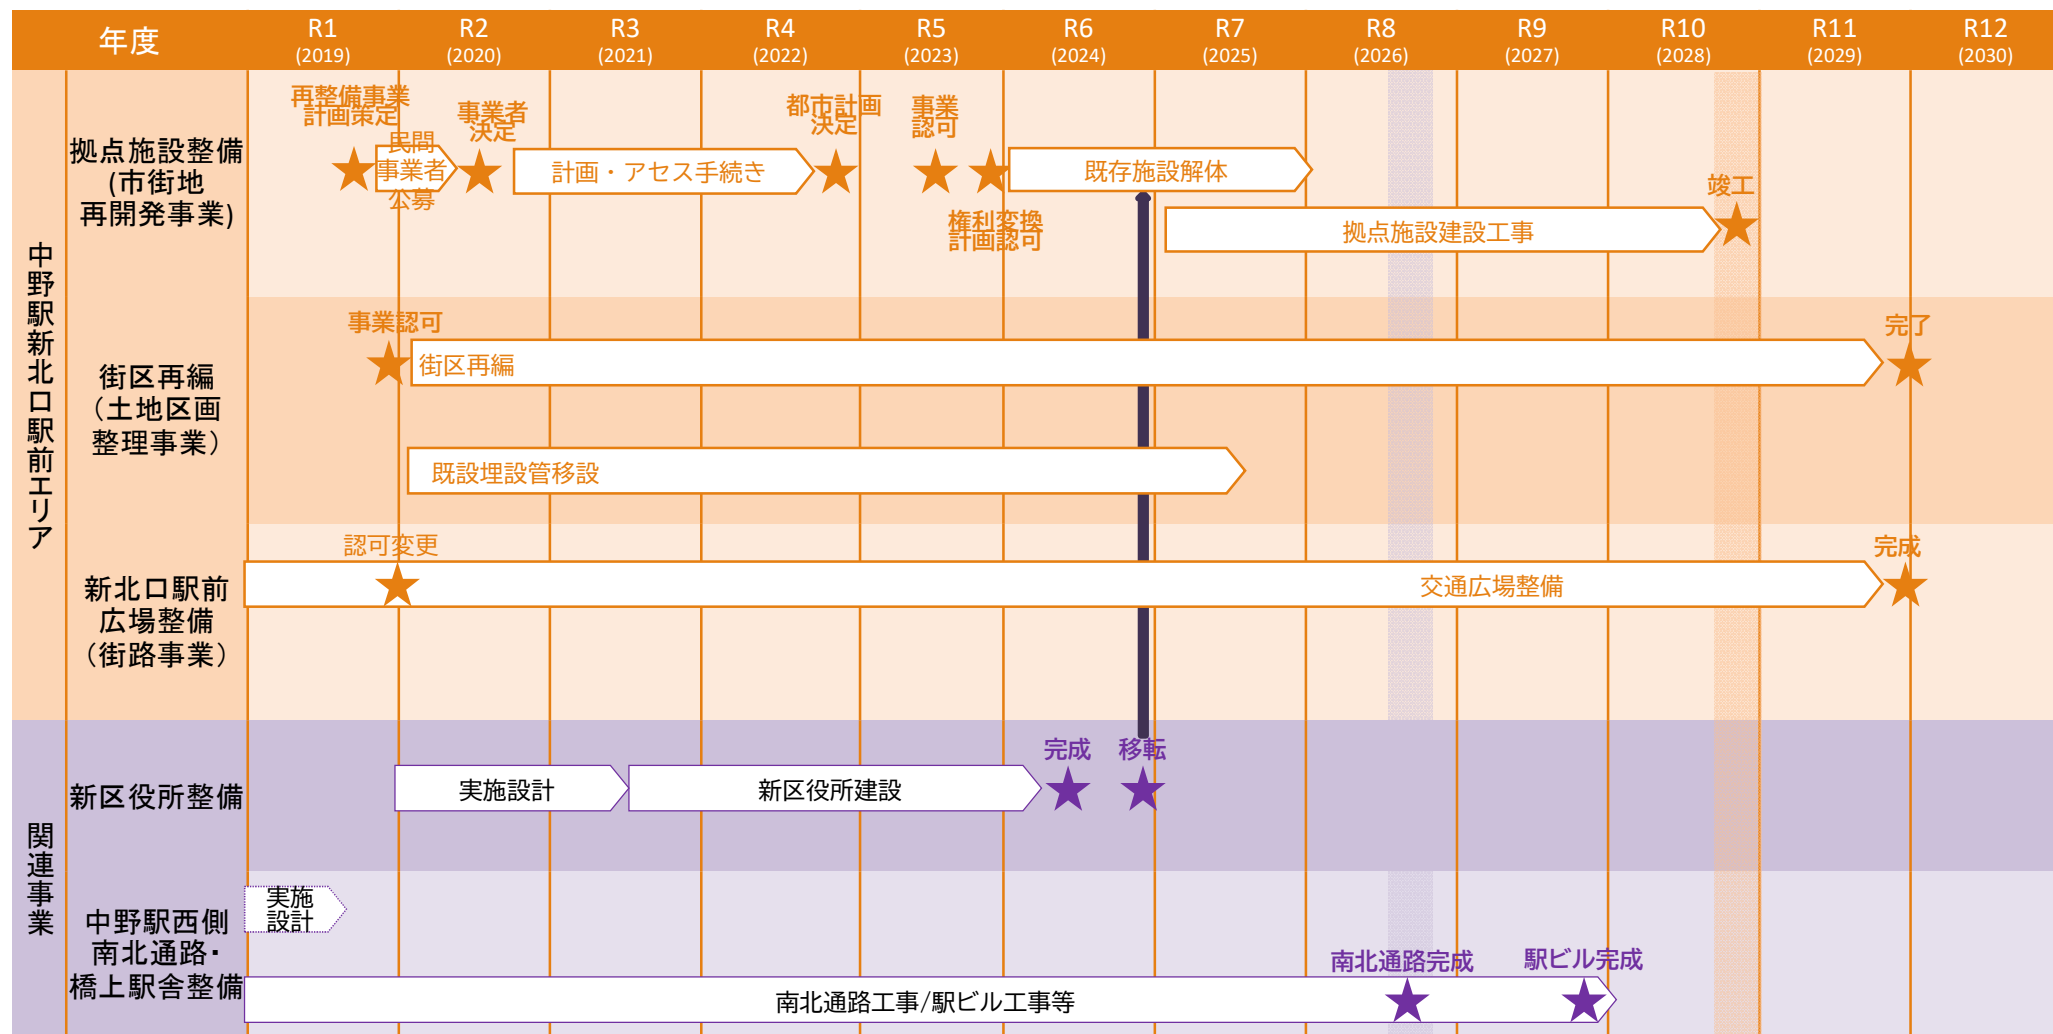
| 年度 | R1 (2019) | R2 (2020) | R3 (2021) | R4 (2022) | R5 (2023) | R6 (2024) | R7 (2025) | R8 (2026) | R9 (2027) | R10 (2028) | R11 (2029) | R12 (2030) |
|---|---|---|---|---|---|---|---|---|---|---|---|---|

中野駅新北口駅前エリア

拠点施設整備(市街地再開発事業)

再整備事業計画策定
民間事業者公募
事業者決定
計画・アセス手続き
都市計画決定
事業認可
権利変換計画認可
既存施設解体
拠点施設建設工事
竣工

街区再編(土地区画整理事業)

事業認可
街区再編
完了
既設埋設管移設

新北口駅前広場整備(街路事業)

認可変更
交通広場整備
完成

関連事業

新区役所整備

実施設計
新区役所建設
完成
移転

中野駅西側南北通路・橋上駅舎整備

実施設計
南北通路完成
駅ビル完成
南北通路工事/駅ビル工事等